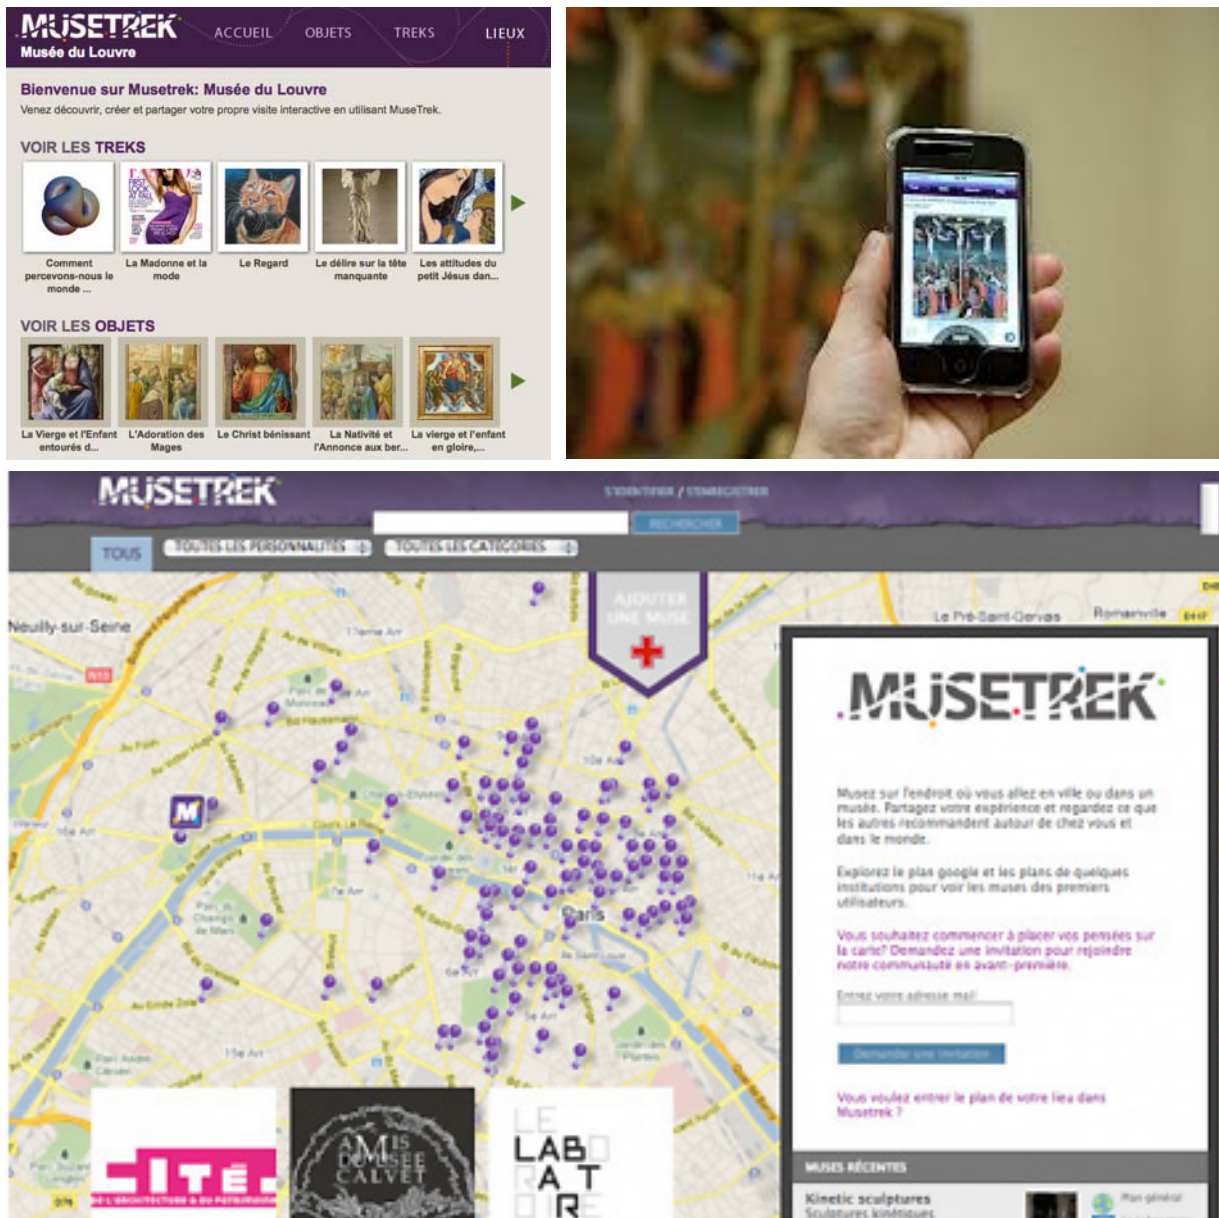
MUSETREK
Musée du Louvre
ACCUEIL OBJETS TREKS LIEUX

Bienvenue sur Musetrek: Musée du Louvre
Venez découvrir, créer et partager votre propre visite interactive en utilisant MuseTrek.

VOIR LES TREKS
Comment percevons-nous le monde ...
La Madonne et la mode
Le Regard
Le délire sur la tête manquante
Les attitudes du petit Jésus dan...

VOIR LES OBJETS
La Vierge et l'Enfant entourés d...
L'Adoration des Mages
Le Christ bénissant
La Nativité et l'Annonce aux ber...
La vierge et l'enfant en gloire,...

MUSETREK
S'IDENTIFIER / S'ENREGISTRER
RECHERCHER
TOUS
TOUTES LES PERSONNALITES
TOUTES LES CATEGORIES
AJOUTER UNE MUSE
Neuilly-sur-Seine
Paris
Le Pré-Saint-Gervais
Romainville

MUSETREK
Musez sur l'endroit où vous allez en ville ou dans un musée. Partagez votre expérience et regardez ce que les autres recommandent autour de chez vous et dans le monde.

Explorez le plan google et les plans de quelques institutions pour voir les muses des premiers utilisateurs.

Vous souhaitez commencer à placer vos pensées sur la carte? Demandez une invitation pour rejoindre notre communauté en avant-première.

Entrez votre adresse mail
Demander une invitation

Vous voulez entrer le plan de votre lieu dans Musetrek ?

MUSES RÉCENTES
Kinetic sculptures
Sculptures kinétiques
Plan général

CITÉ DE L'ARCHITECTURE & DU PATRIMOINE
AMIS DU MUSEE CALVET
LE LABORATOIRE